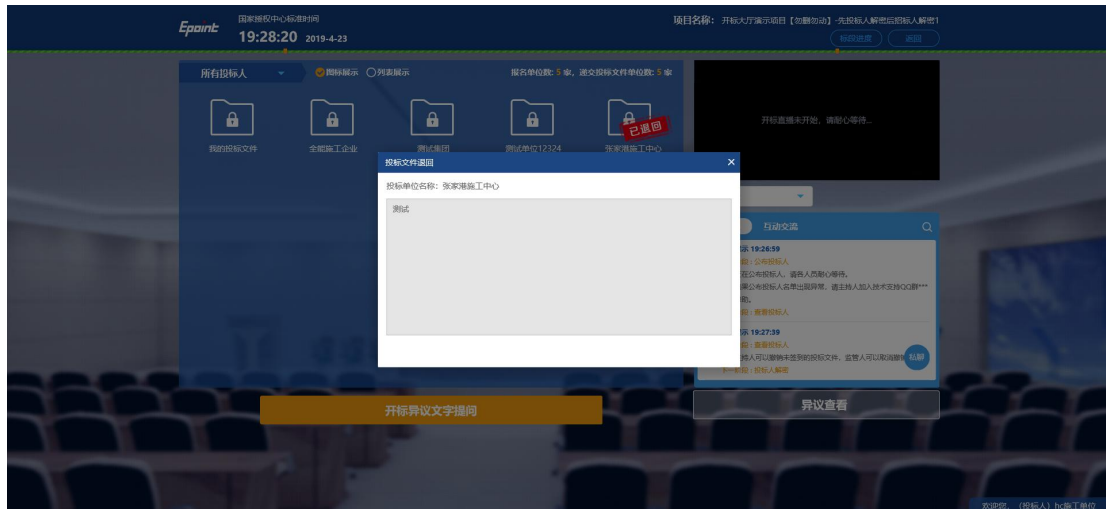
Epoint 国家授权中心标准时间
19:28:20 2019-4-23

项目名称：开标大厅演示项目【勿删勿动】-先投标人解密后招标人解密1
标段进度 返回

所有投标人 图标展示 列表展示 报名单位数：5 家，递交投标文件单位数：5 家

我的投标文件
全能施工企业
测试集团
测试单位12324
张家港施工中心
已退回

开标直播未开始，请耐心等待...

投标文件退回 ×
投标单位名称：张家港施工中心
测试

互动交流
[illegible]示 19:26:59
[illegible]：公布投标人
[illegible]在公布投标人，请各人员耐心等待。
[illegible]果公布投标人监单出现异常，请主持人加入技术支持QQ群***
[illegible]助。
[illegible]段：查看投标人
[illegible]示 19:27:39
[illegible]：查看投标人
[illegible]持人可以撤销未签到的投标文件，监管人可以撤销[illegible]
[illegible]：投标人解密
私聊

开标异议文字提问
异议查看

欢迎您，（投标人）hc施工单位